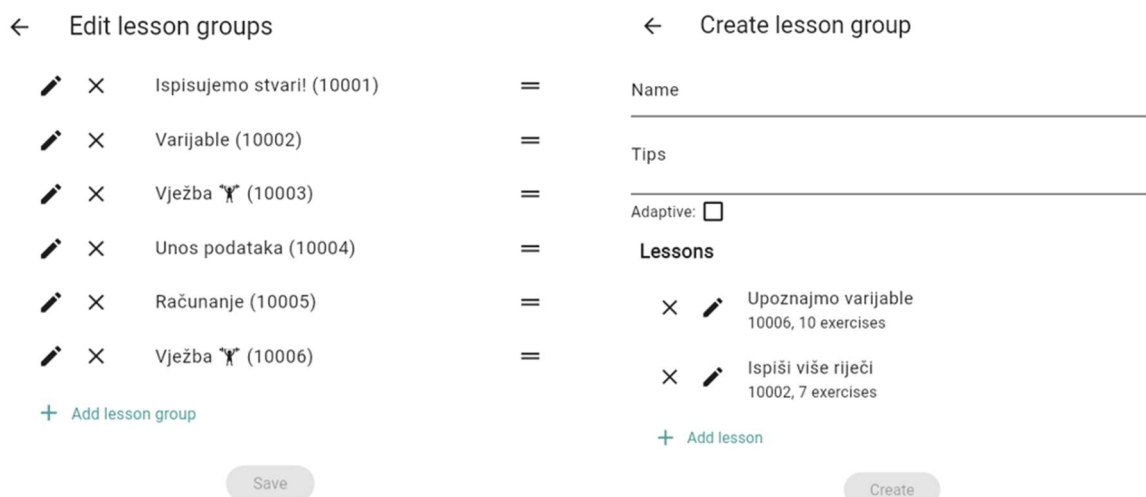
← Edit lesson groups

Ispisujemo stvari! (10001)

Varijable (10002)

Vježba 🏋 (10003)

Unos podataka (10004)

Računanje (10005)

Vježba 🏋 (10006)

+ Add lesson group

Save

← Create lesson group

Name

Tips

Adaptive:

Lessons

Upoznajmo varijable
10006, 10 exercises

Ispiši više riječi
10002, 7 exercises

+ Add lesson

Create